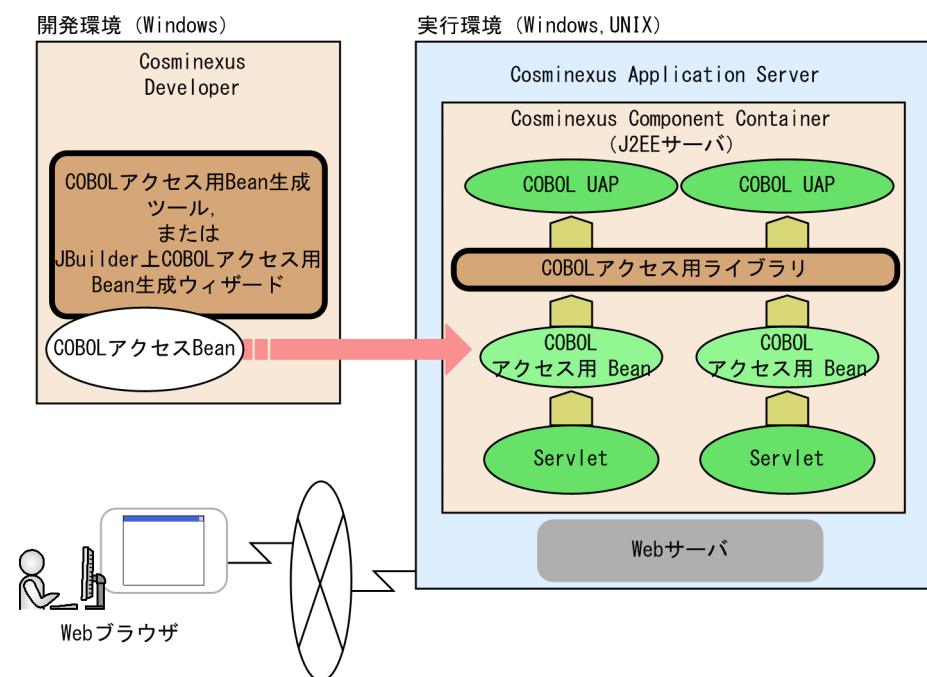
開発環境（Windows）

Cosminexus Developer

COBOLアクセス用Bean生成ツール，または JBuilder上COBOLアクセス用 Bean生成ウィザード

COBOLアクセスBean

実行環境（Windows，UNIX）

Cosminexus Application Server

Cosminexus Component Container（J2EEサーバ）

COBOL UAP

COBOL UAP

COBOLアクセス用ライブラリ

COBOL アクセス用 Bean

COBOL アクセス用 Bean

Servlet

Servlet

Webサーバ

Webブラウザ